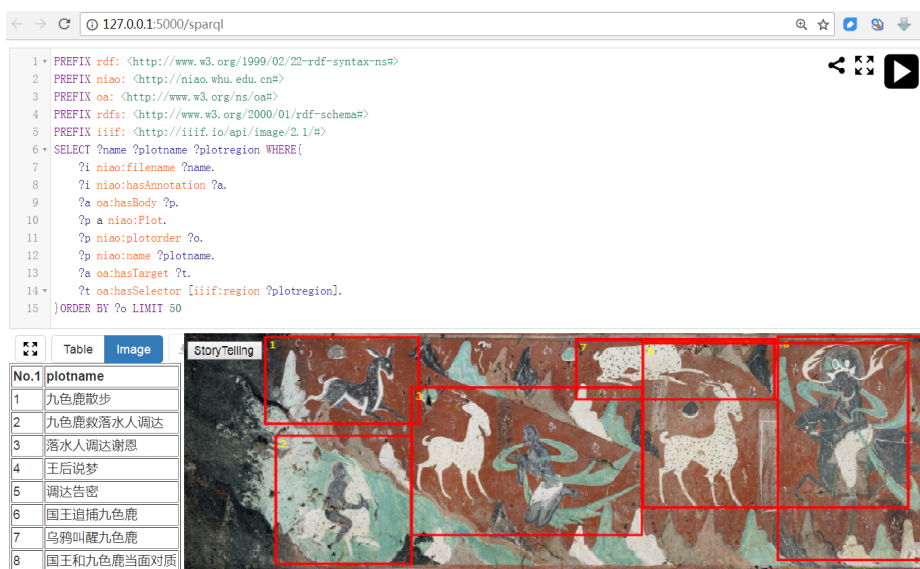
127.0.0.1:5000/sparql

1 PREFIX rdf: <http://www.w3.org/1999/02/22-rdf-syntax-ns#>
2 PREFIX niao: <http://niao.whu.edu.cn#>
3 PREFIX oa: <http://www.w3.org/ns/oa#>
4 PREFIX rdfs: <http://www.w3.org/2000/01/rdf-schema#>
5 PREFIX iiif: <http://iiif.io/api/image/2.1/#>
6 SELECT ?name ?plotname ?plotregion WHERE{
7 ?i niao:filename ?name.
8 ?i niao:hasAnnotation ?a.
9 ?a oa:hasBody ?p.
10 ?p a niao:Plot.
11 ?p niao:plotorder ?o.
12 ?p niao:name ?plotname.
13 ?a oa:hasTarget ?t.
14 ?t oa:hasSelector [iiif:region ?plotregion].
15 }ORDER BY ?o LIMIT 50

Table Image

StoryTelling

| No.1 | plotname |
|---|---|
| 1 | 九色鹿散步 |
| 2 | 九色鹿救落水人调达 |
| 3 | 落水人调达谢恩 |
| 4 | 王后说梦 |
| 5 | 调达告密 |
| 6 | 国王追捕九色鹿 |
| 7 | 乌鸦叫醒九色鹿 |
| 8 | 国王和九色鹿当面对质 |

1 2 3 7 8 6